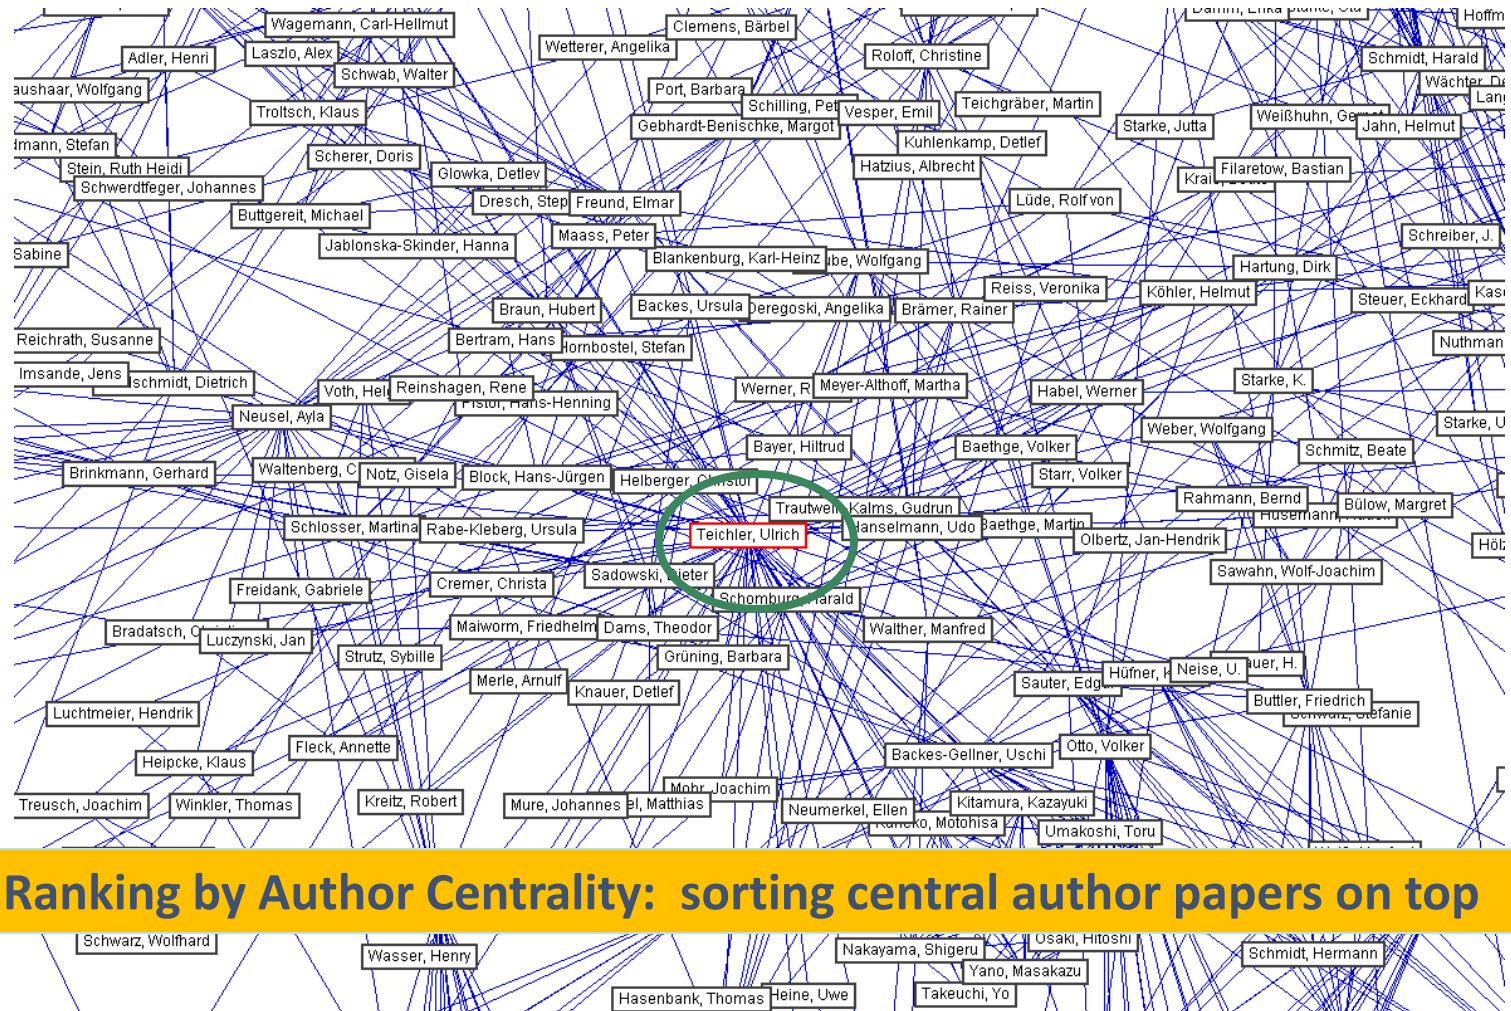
Wagemann, Carl-Hellmut
Clemens, Bärbel
Hoffm
Adler, Henri
Laszlo, Alex
Wetterer, Angelika
Roloff, Christine
Schmidt, Harald
aushaar, Wolfgang
Schwab, Walter
Wächter, De
Port, Barbara
Lang
Troltsch, Klaus
Schilling, Pet
Vesper, Emil
Teichgräber, Martin
Weißhuhn, Ge
Gebhardt-Benischke, Margot
Starke, Jutta
Jahn, Helmut
mann, Stefan
Kuhlenkamp, Detlef
Scherer, Doris
Stein, Ruth Heidi
Hatzius, Albrecht
Filaretow, Bastian
Glowka, Detlev
Krai
Schwerdtfeger, Johannes
Dresch, Step
Freund, Elmar
Lüde, Rolf von
Buttgereit, Michael
Schreiber, J.
Maass, Peter
Sabine
Jablonska-Skinder, Hanna
Blankenburg, Karl-Heinz
be, Wolfgang
Hartung, Dirk
Reiss, Veronika
Köhler, Helmut
Steuer, Eckhard
Kas
Braun, Hubert
Backes, Ursula
eregoski, Angelika
Brämer, Rainer
Reichrath, Susanne
Bertram, Hans
Hornbostel, Stefan
Nuthman
Imsande, Jens
schmidt, Dietrich
Starke, K.
Voth, Hel
Reinshagen, Rene
Werner, R
Meyer-Althoff, Martha
Habel, Werner
Pistor, Hans-Henning
Neusel, Ayla
Starke, U
Weber, Wolfgang
Bayer, Hiltrud
Baethge, Volker
Schmitz, Beate
Brinkmann, Gerhard
Waltenberg, C
Notz, Gisela
Block, Hans-Jürgen
Helberger, Christof
Starr, Volker
Rahmann, Bernd
Bülow, Margret
Trautwei
Kalms, Gudrun
Husemann
Schlosser, Martina
Rabe-Kleberg, Ursula
Teichler, Ulrich
Hanselmann, Udo
Baethge, Martin
Olbertz, Jan-Hendrik
Höl
Sadowski, Dieter
Sawahn, Wolf-Joachim
Freidank, Gabriele
Cremer, Christa
Schomburg, Harald
Bradatsch, C
Maiworm, Friedhelm
Dams, Theodor
Walther, Manfred
Luczynski, Jan
Strutz, Sybille
Grüning, Barbara
uer, H.
Hüfner, K
Neise, U.
Merle, Arnulf
Sauter, Edg
Knauer, Detlef
Buttler, Friedrich
Schwarz, Stefanie
Luchtmeier, Hendrik
Fleck, Annette
Backes-Gellner, Uschi
Otto, Volker
Heipcke, Klaus
Mohr, Joachim
Treusch, Joachim
Winkler, Thomas
Kreitz, Robert
Mure, Johannes
el, Matthias
Neumerkel, Ellen
Kitamura, Kazayuki
Kaneko, Motohisa
Umakoshi, Toru

Ranking by Author Centrality: sorting central author papers on top

Schwarz, Wolfhard
Osaki, Hitoshi
Nakayama, Shigeru
Wasser, Henry
Schmidt, Hermann
Yano, Masakazu
Hasenbank, Thomas
Heine, Uwe
Takeuchi, Yo